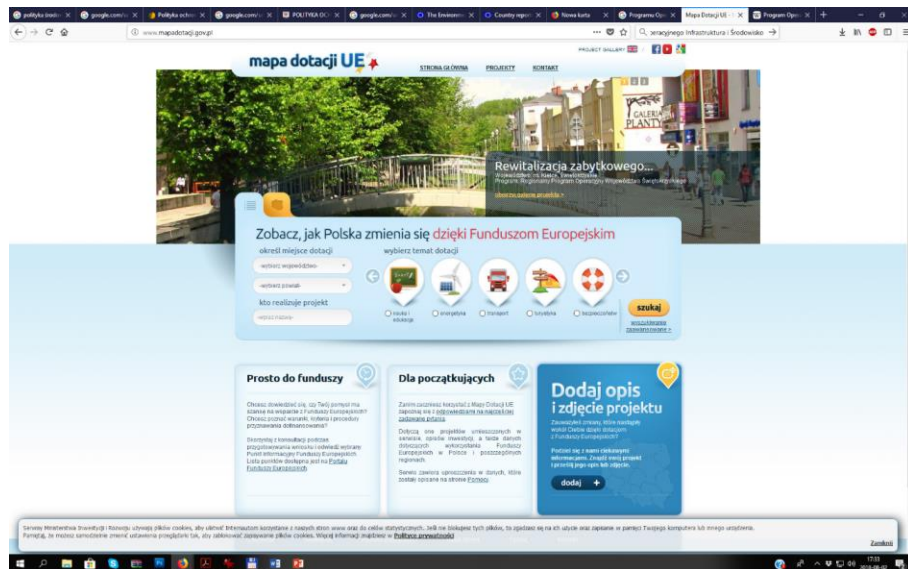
polityka środo × google.com/ × Polityka ochr × google.com/ × POLITYKA OC × google.com/ × The Environm × Country repor × Nowa karta × Programu Op × Mapa Dotacji UE × Program Ope ×

www.mapadotacji.gov.pl

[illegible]eracyjnego Infrastruktura i Środowisko

PROJECT GALLERY

mapa dotacji UE

STRONA GŁÓWNA PROJEKTY KONTAKT

GALERIA PLANTY

Rewitalizacja zabytkowego...

Województwo: m. Kielce, świętokrzyskie
Program: Regionalny Program Operacyjny Województwa Świętokrzyskiego

obejrzyj galerię projektu »

Zobacz, jak Polska zmienia się dzięki Funduszom Europejskim

określ miejsce dotacji

wybierz województwo

wybierz powiat

kto realizuje projekt

wpisz nazwę

wybierz temat dotacji

nauka i edukacja

energetyka

transport

turystyka

bezpieczeństwo

szukaj

wyszukiwanie zaawansowane »

Prosto do funduszy

Chcesz dowiedzieć się, czy Twój pomysł ma szansę na wsparcie z Funduszy Europejskich? Chcesz poznać warunki, kryteria i procedury przyznawania dofinansowania?

Skorzystaj z konsultacji podczas przygotowywania wniosku i odwiedź wybrany Punkt Informacyjny Funduszy Europejskich. Lista punktów dostępna jest na Portalu Funduszy Europejskich.

Dla początkujących

Zanim zaczniesz korzystać z Mapy Dotacji UE zapoznaj się z odpowiedziami na najczęściej zadawane pytania.

Dotyczą one projektów unijnych w serwisie, sposobu ich prezentacji, a także danych dotyczących wykorzystania Funduszy Europejskich w Polsce i poszczególnych regionach.

Serwis zawiera uproszczenia w danych, które zostały opisane na stronie Pomocy.

Dodaj opis i zdjęcie projektu

Zauważyłeś zmiany, które nastąpiły wokół Ciebie dzięki dotacjom z Funduszy Europejskich?

Podziel się z nami ciekawymi informacjami. Znajdź swój projekt i przekaż jego opis lub zdjęcie.

dodaj +

Serwisy Ministerstwa Inwestycji i Rozwoju używają plików cookies, aby ułatwić Internautom korzystanie z naszych stron www oraz do celów statystycznych. Jeśli nie blokujesz tych plików, to zgadzasz się na ich użycie oraz zapisanie w pamięci Twojego komputera lub innego urządzenia. Pamiętaj, że możesz samodzielnie zmienić ustawienia przeglądarki tak, aby zablokować zapisywanie plików cookies. Więcej informacji znajdziesz w Polityce prywatności.

Zamknij

17:33
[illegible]